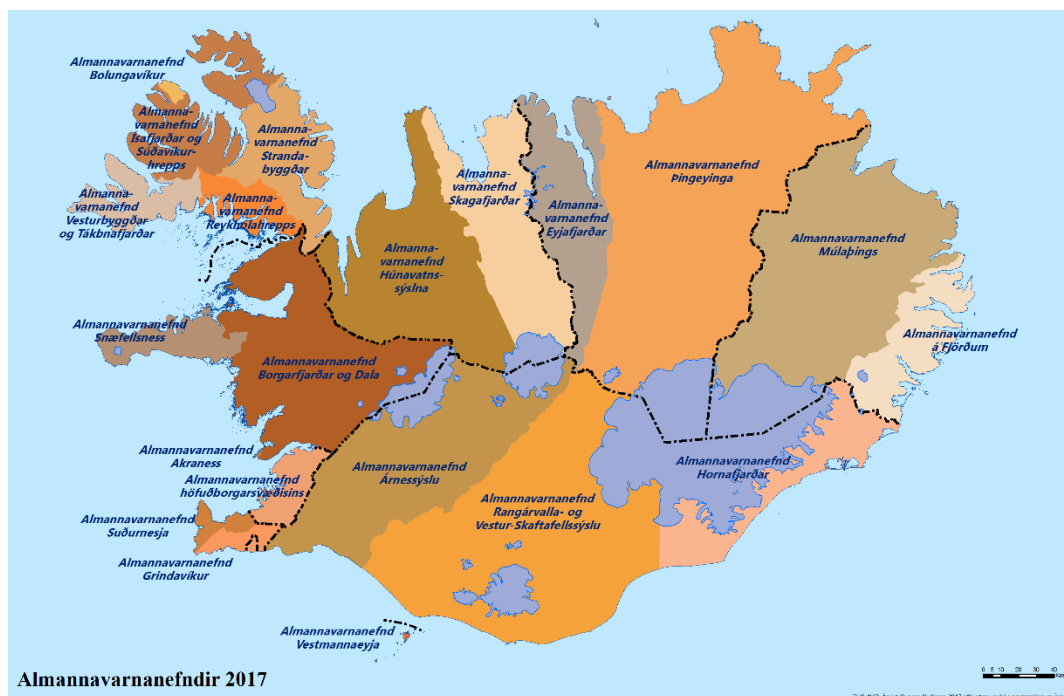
Almannavarnanefnd Bolungavíkur

Almannavarnanefnd Ísafjarðar og Súðavíkurhrepps

Almannavarnanefnd Strandabyggðar

Almannavarnanefnd Vesturbyggðar og Tálknafjarðar

Almannavarnanefnd Reykhólahrepps

Almannavarnanefnd Húnavatnssýslna

Almannavarnanefnd Skagafjarðar

Almannavarnanefnd Eyjafjarðar

Almannavarnanefnd Þingeyinga

Almannavarnanefnd Múlaþings

Almannavarnanefnd á Fjörðum

Almannavarnanefnd Snæfellsness

Almannavarnanefnd Borgarfjarðar og Dala

Almannavarnanefnd Hornafjarðar

Almannavarnanefnd Akraness

Almannavarnanefnd höfuðborgarsvæðisins

Almannavarnanefnd Árnessýslu

Almannavarnanefnd Rangárvalla- og Vestur-Skaftafellssýslu

Almannavarnanefnd Suðurnesja

Almannavarnanefnd Grindavíkur

Almannavarnanefnd Vestmannaeyja

Almannavarnanefndir 2017

0 5 10 20 30 40
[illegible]